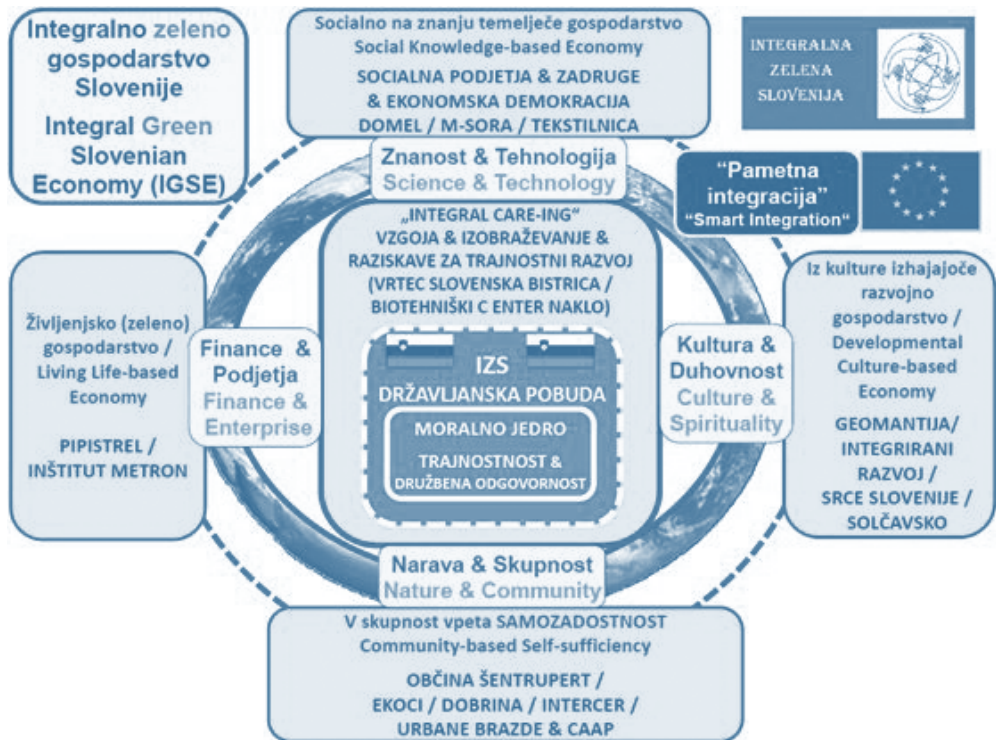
Integralno zeleno gospodarstvo Slovenije

Integral Green Slovenian Economy (IGSE)

Socialno na znanju temelječe gospodarstvo
Social Knowledge-based Economy

SOCIALNA PODJETJA & ZADRUGE & EKONOMSKA DEMOKRACIJA
DOMEL / M-SORA / TEKSTILNICA

INTEGRALNA ZELENA SLOVENIJA

Znanost & Tehnologija
Science & Technology

"Pametna integracija"
"Smart Integration"

„INTEGRAL CARE-ING"
VZGOJA & IZOBRAŽEVANJE & RAZISKAVE ZA TRAJNOSTNI RAZVOJ
(VRTEC SLOVENSKA BISTRICA / BIOTEHNIŠKI C ENTER NAKLO)

Življenjsko (zeleno) gospodarstvo / Living Life-based Economy

PIPISTREL / INŠTITUT METRON

Finance & Podjetja
Finance & Enterprise

IZS
DRŽAVLJANSKA POBUDA

MORALNO JEDRO

TRAJNOSTNOST & DRUŽBENA ODGOVORNOST

Kultura & Duhovnost
Culture & Spirituality

Iz kulture izhajajoče razvojno gospodarstvo / Developmental Culture-based Economy

GEOMANTIJA/ INTEGRIRANI RAZVOJ / SRCE SLOVENIJE / SOLČAVSKO

Narava & Skupnost
Nature & Community

V skupnost vpeta SAMOZADOSTNOST
Community-based Self-sufficiency

OBČINA ŠENTRUPERT / EKOCI / DOBRINA / INTERCER / URBANE BRAZDE & CAAP